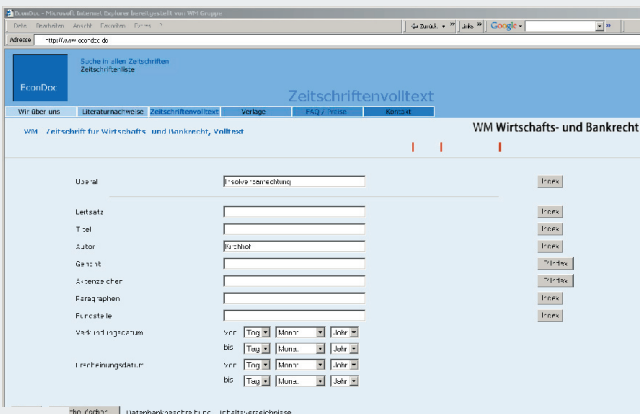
EconDoc - Microsoft Internet Explorer bereitgestellt von WM Gruppe

Datei Bearbeiten Ansicht Favoriten Extras ?

Zurück Links Google

Adresse http://www.econdoc.de

EconDoc

Suche in allen Zeitschriften
Zeitschriftenliste

Zeitschriftenvolltext

Wir über uns | Literaturnachweise | Zeitschriftenvolltext | Verlage | FAQ / Preise | Kontakt

WM - Zeitschrift für Wirtschafts- und Bankrecht, Volltext

WM Wirtschafts- und Bankrecht

Volltext: Insolvenzanfechtung | Index

Leitsatz | Index
Titel | Index
Autor: Kirchhof | Index
Gericht | Triindex
Aktenzeichen | Triindex
Paragraphen | Index
Fundstelle | Index

Verkündungsdatum: von Tag Monat Jahr
bis Tag Monat Jahr

Erscheinungsdatum: von Tag Monat Jahr
bis Tag Monat Jahr

Suche starten | Datenbankbeschreibung | Inhaltsverzeichnisse